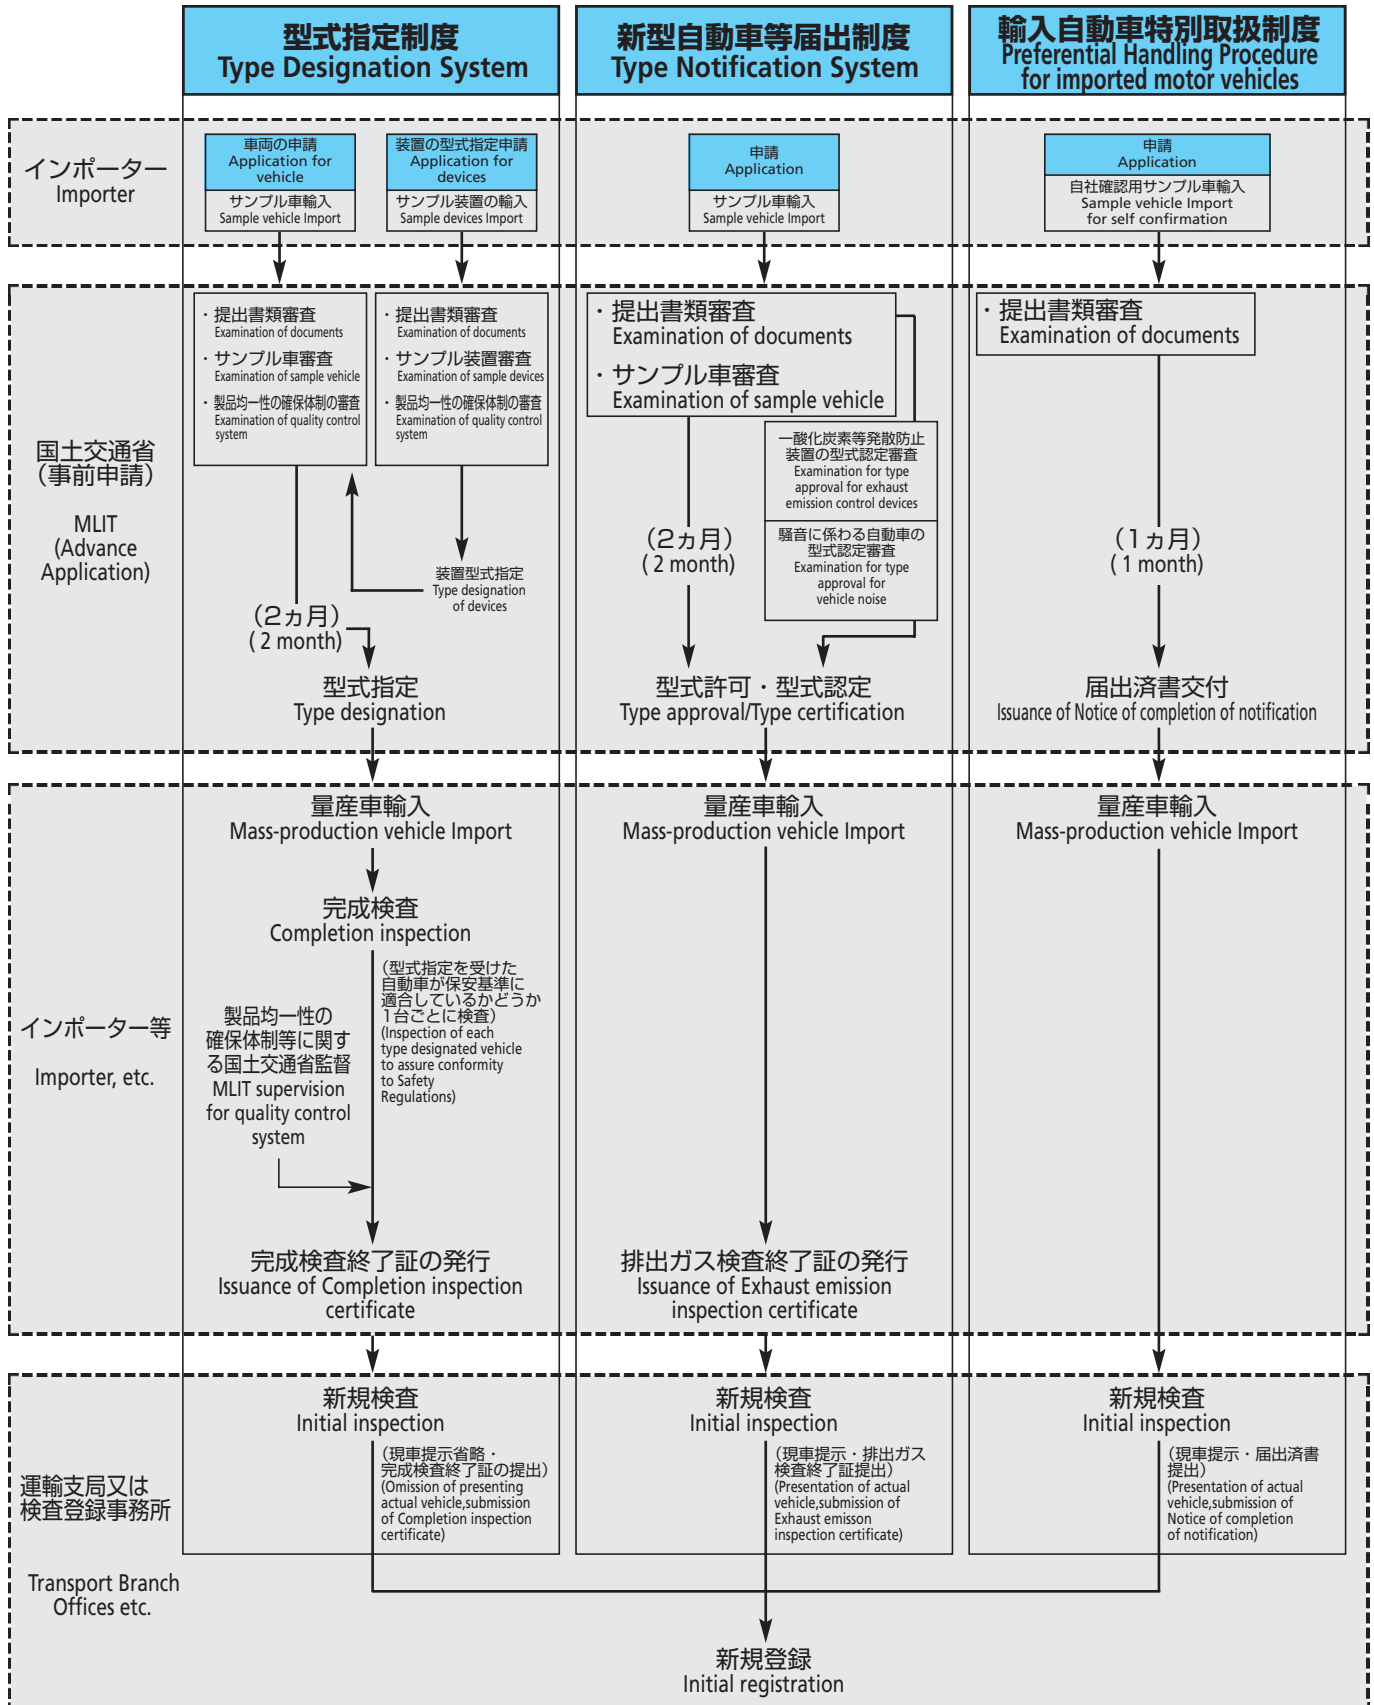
型式指定制度
Type Designation System

新型自動車等届出制度
Type Notification System

輸入自動車特別取扱制度
Preferential Handling Procedure for imported motor vehicles

インポーター
Importer

車両の申請
Application for vehicle
サンプル車輸入
Sample vehicle Import

装置の型式指定申請
Application for devices
サンプル装置の輸入
Sample devices Import

申請
Application
サンプル車輸入
Sample vehicle Import

申請
Application
自社確認用サンプル車輸入
Sample vehicle Import for self confirmation

国土交通省
(事前申請)

MLIT
(Advance Application)

・提出書類審査
Examination of documents
・サンプル車審査
Examination of sample vehicle
・製品均一性の確保体制の審査
Examination of quality control system

・提出書類審査
Examination of documents
・サンプル装置審査
Examination of sample devices
・製品均一性の確保体制の審査
Examination of quality control system

装置型式指定
Type designation of devices

(2ヵ月)
( 2 month)

型式指定
Type designation

・提出書類審査
Examination of documents
・サンプル車審査
Examination of sample vehicle

一酸化炭素等発散防止装置の型式認定審査
Examination for type approval for exhaust emission control devices

騒音に係わる自動車の型式認定審査
Examination for type approval for vehicle noise

(2ヵ月)
( 2 month)

型式許可・型式認定
Type approval/Type certification

・提出書類審査
Examination of documents

(1ヵ月)
( 1 month)

届出済書交付
Issuance of Notice of completion of notification

インポーター等

Importer, etc.

量産車輸入
Mass-production vehicle Import

完成検査
Completion inspection

(型式指定を受けた自動車が保安基準に適合しているかどうか1台ごとに検査)
(Inspection of each type designated vehicle to assure conformity to Safety Regulations)

製品均一性の確保体制等に関する国土交通省監督
MLIT supervision for quality control system

完成検査終了証の発行
Issuance of Completion inspection certificate

量産車輸入
Mass-production vehicle Import

排出ガス検査終了証の発行
Issuance of Exhaust emission inspection certificate

量産車輸入
Mass-production vehicle Import

運輸支局又は
検査登録事務所

Transport Branch Offices etc.

新規検査
Initial inspection
(現車提示省略・完成検査終了証の提出)
(Omission of presenting actual vehicle,submission of Completion inspection certificate)

新規検査
Initial inspection
(現車提示・排出ガス検査終了証提出)
(Presentation of actual vehicle,submission of Exhaust emisson inspection certificate)

新規検査
Initial inspection
(現車提示・届出済書提出)
(Presentation of actual vehicle,submission of Notice of completion of notification)

新規登録
Initial registration